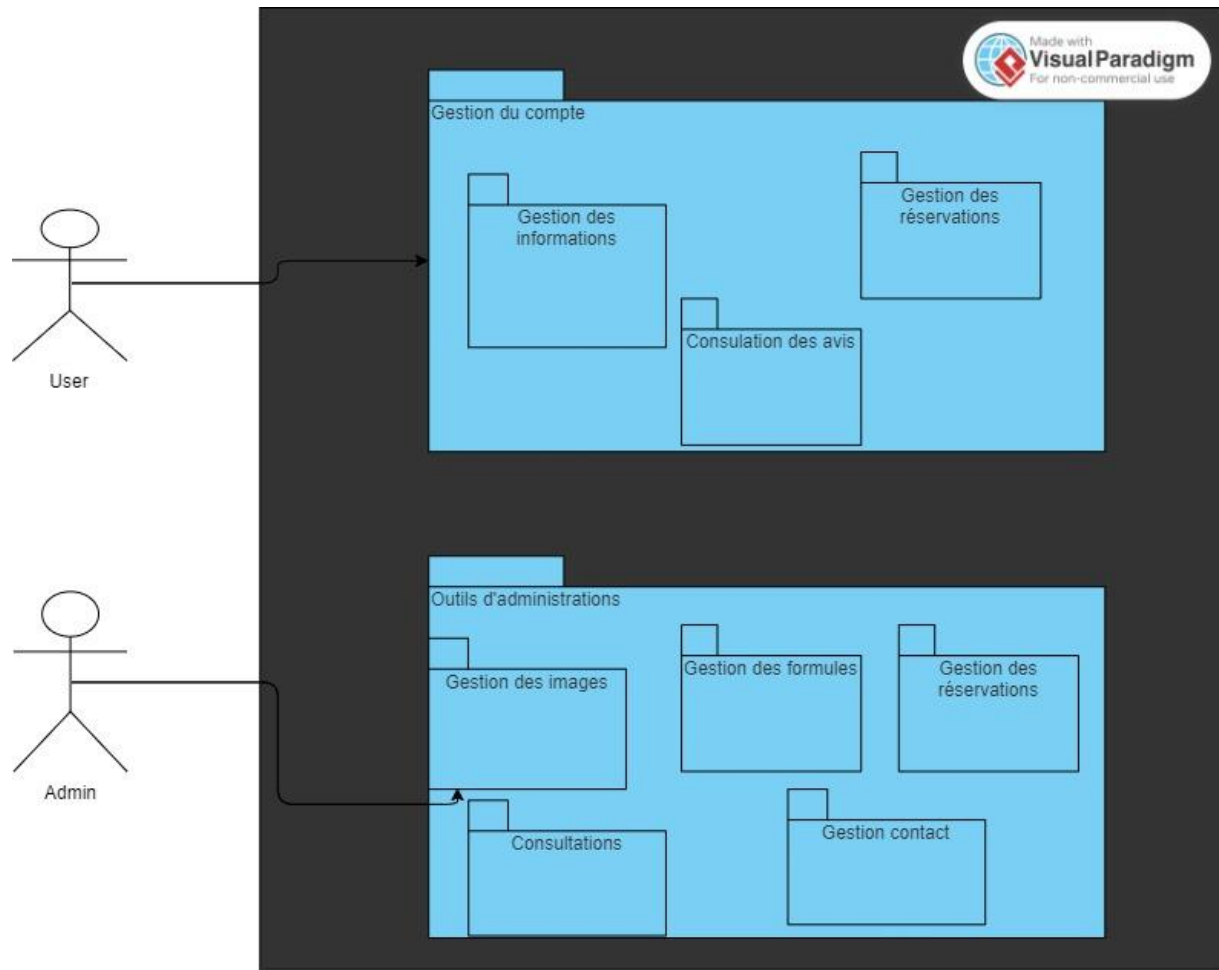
Made with
Visual Paradigm
For non-commercial use

Gestion du compte

Gestion des informations

Gestion des réservations

Consulation des avis

User

Outils d'administrations

Gestion des images

Gestion des formules

Gestion des réservations

Consultations

Gestion contact

Admin